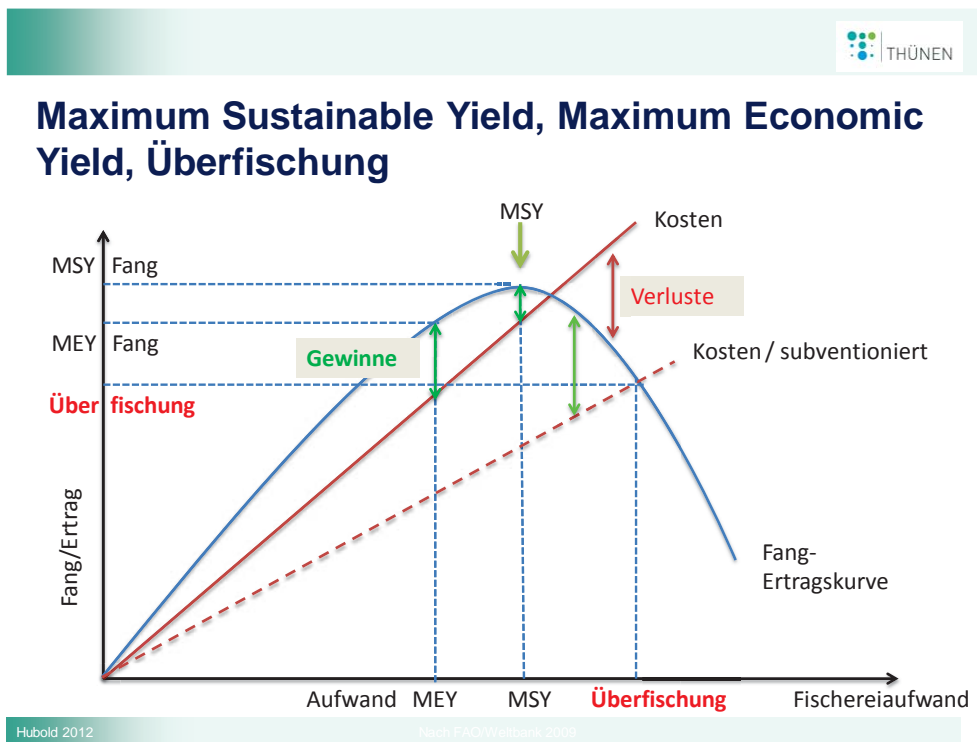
THÜNEN

Maximum Sustainable Yield, Maximum Economic Yield, Überfischung

MSY

Kosten

MSY Fang

Verluste

MEY Fang

Gewinne

Kosten / subventioniert

Über fischung

Fang/Ertrag

Fang-Ertragskurve

Aufwand MEY MSY Überfischung Fischereiaufwand

Hubold 2012

Nach FAO/Weltbank 2009